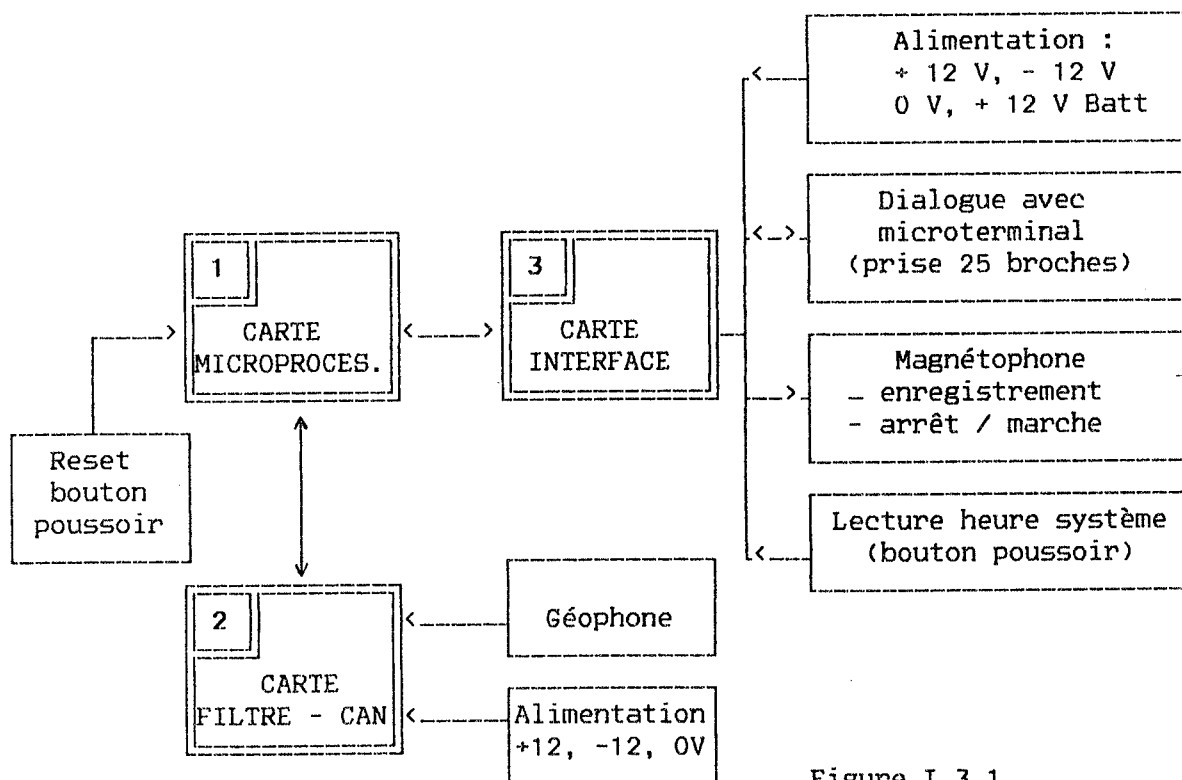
Alimentation :
+ 12 V, - 12 V
0 V, + 12 V Batt

Dialogue avec
microterminal
(prise 25 broches)

1
CARTE
MICROPROCES.

3
CARTE
INTERFACE

Magnétophone
_ enregistrement
- arrêt / marche

Reset
bouton
poussoir

Lecture heure système
(bouton poussoir)

2
CARTE
FILTRE - CAN

Géophone

Alimentation
+12, -12, 0V

Figure I.3.1